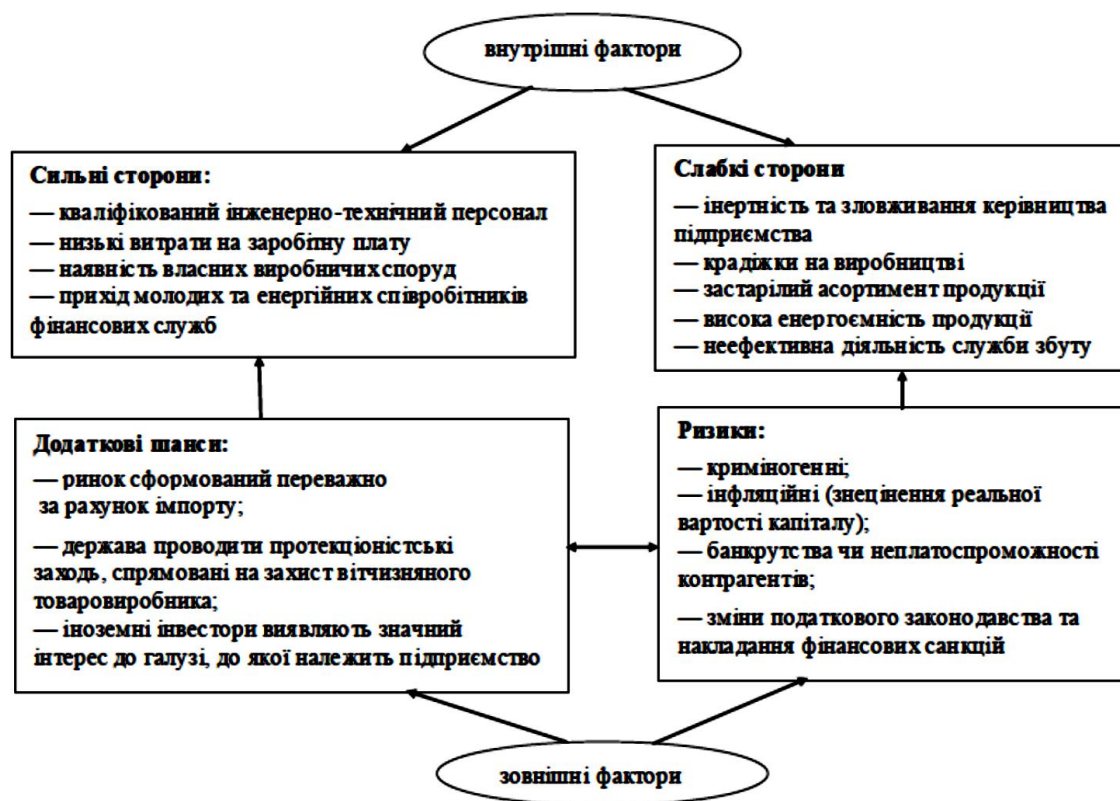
внутрішні фактори

Сильні сторони:
— кваліфікований інженерно-технічний персонал
— низькі витрати на заробітну плату
— наявність власних виробничих споруд
— прихід молодих та енергійних співробітників фінансових служб

Слабкі сторони
— інертність та зловживання керівництва підприємства
— крадіжки на виробництві
— застарілий асортимент продукції
— висока енергоємність продукції
— неефективна діяльність служби збуту

Додаткові шанси:
— ринок сформований переважно за рахунок імпорту;
— держава проводити протекціоністські заходь, спрямовані на захист вітчизняного товаровиробника;
— іноземні інвестори виявляють значний інтерес до галузі, до якої належить підприємство

Ризики:
— криміногенні;
— інфляційні (знецінення реальної вартості капіталу);
— банкрутства чи неплатоспроможності контрагентів;
— зміни податкового законодавства та накладання фінансових санкцій

зовнішні фактори